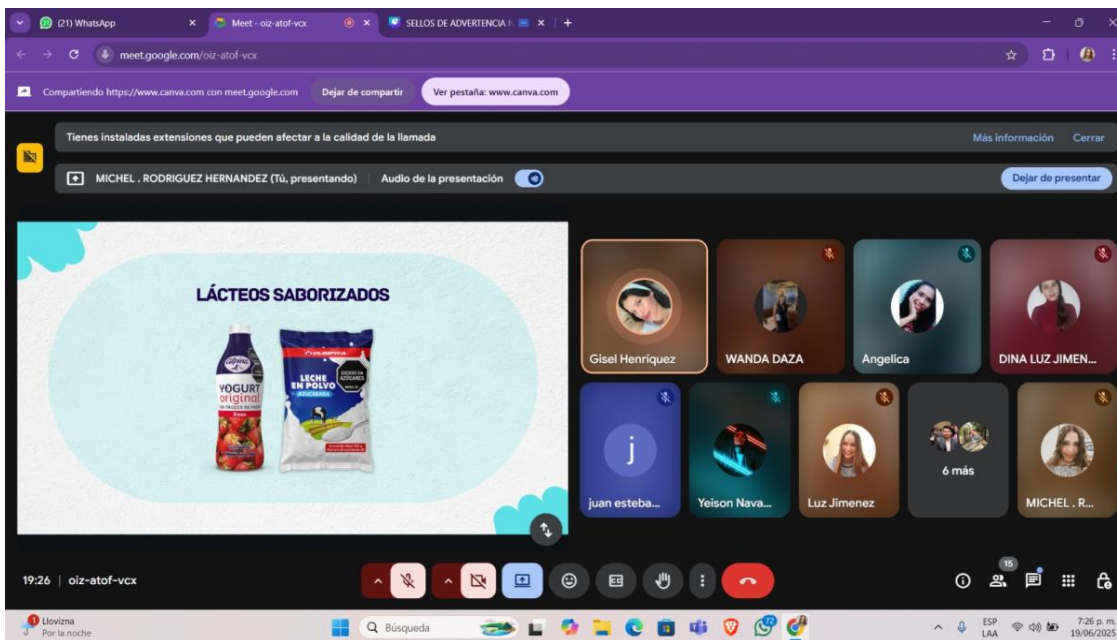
(21) WhatsApp
Meet - oiz-atof-vcx
SELLOS DE ADVERTENCIA
meet.google.com/oiz-atof-vcx
Compartiendo https://www.canva.com con meet.google.com
Dejar de compartir
Ver pestaña: www.canva.com
Tienes instaladas extensiones que pueden afectar a la calidad de la llamada
Más información
Cerrar
MICHEL . RODRIGUEZ HERNANDEZ (Tú, presentando)
Audio de la presentación
Dejar de presentar

LÁCTEOS SABORIZADOS

YOGURT original
LECHE EN POLVO
EXCESO EN AZÚCARES

Gisel Henríquez
WANDA DAZA
Angelica
DINA LUZ JIMEN...
j
juan esteba...
Yeison Nava...
Luz Jimenez
6 más
MICHEL . R...

19:26 | oiz-atof-vcx
15

Llovizna
Por la noche
Búsqueda
ESP
LAA
7:26 p. m.
19/06/2023